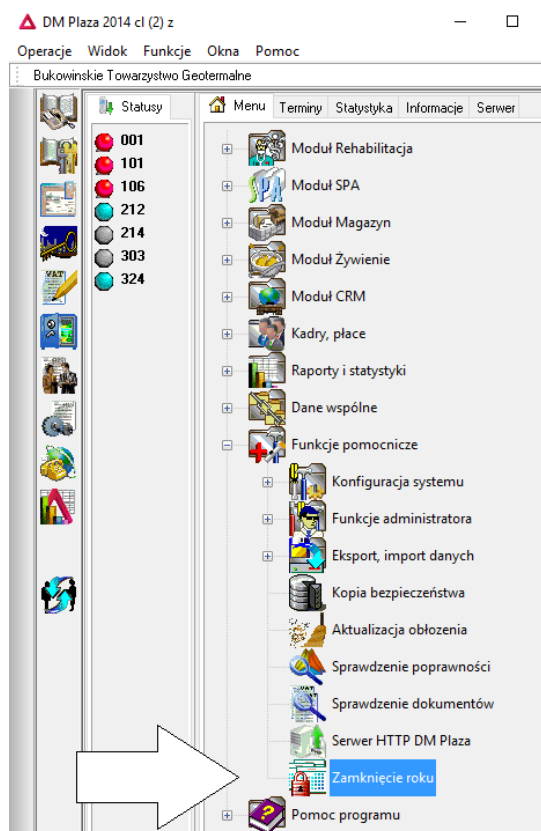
DM Plaza 2014 cl (2) z

Operacje Widok Funkcje Okna Pomoc

Bukowinskie Towarzystwo Geotermalne

Statusy

001
101
106
212
214
303
324

Menu | Terminy | Statystyka | Informacje | Serwer

Moduł Rehabilitacja
Moduł SPA
Moduł Magazyn
Moduł Żywienie
Moduł CRM
Kadry, płace
Raporty i statystyki
Dane wspólne
Funkcje pomocnicze
Konfiguracja systemu
Funkcje administratora
Eksport, import danych
Kopia bezpieczeństwa
Aktualizacja obłożenia
Sprawdzenie poprawności
Sprawdzenie dokumentów
Serwer HTTP DM Plaza
Zamknięcie roku
Pomoc programu